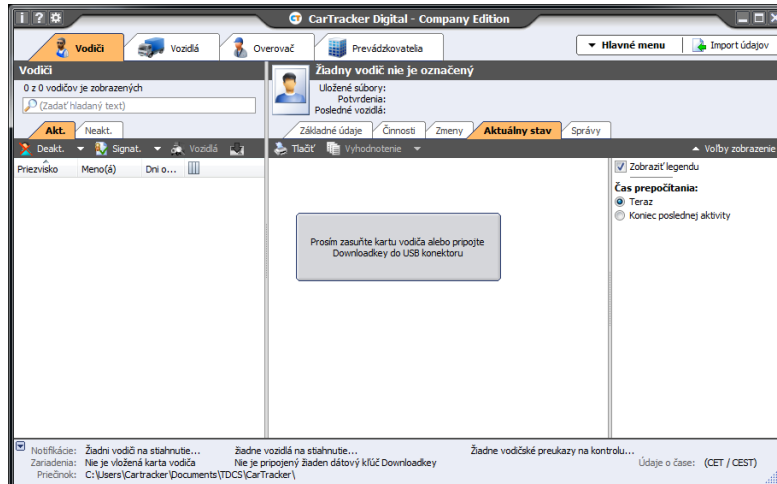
CarTracker Digital - Company Edition

Vodiči | Vozidlá | Overovač | Prevádzkovatelia

Hlavné menu | Import údajov

Vodiči
0 z 0 vodičov je zobrazených
(Zadať hľadaný text)

Akt. | Neakt.

Deakt. | Signat. | Vozidlá

| Priezvisko | Meno(á) | Dni o... |
|---|---|---|

Žiadny vodič nie je označený
Uložené súbory:
Potvrdenia:
Posledné vozidlá:

Základné údaje | Činnosti | Zmeny | Aktuálny stav | Správy

Tlačiť | Vyhodnotenie

Voľby zobrazenie

Zobraziť legendu
Čas prepočítania:
Teraz
Koniec poslednej aktivity

Prosím zasuňte kartu vodiča alebo pripojte Downloadkey do USB konektoru

Notifikácie: Žiadni vodiči na stiahnutie... Žiadne vozidlá na stiahnutie... Žiadne vodičské preukazy na kontrolu...
Zariadenia: Nie je vložená karta vodiča Nie je pripojený žiaden dátový kľúč Downloadkey
Priečinok: C:\Users\Cartracker\Documents\TDCS\CarTracker\
Údaje o čase: (CET / CEST)